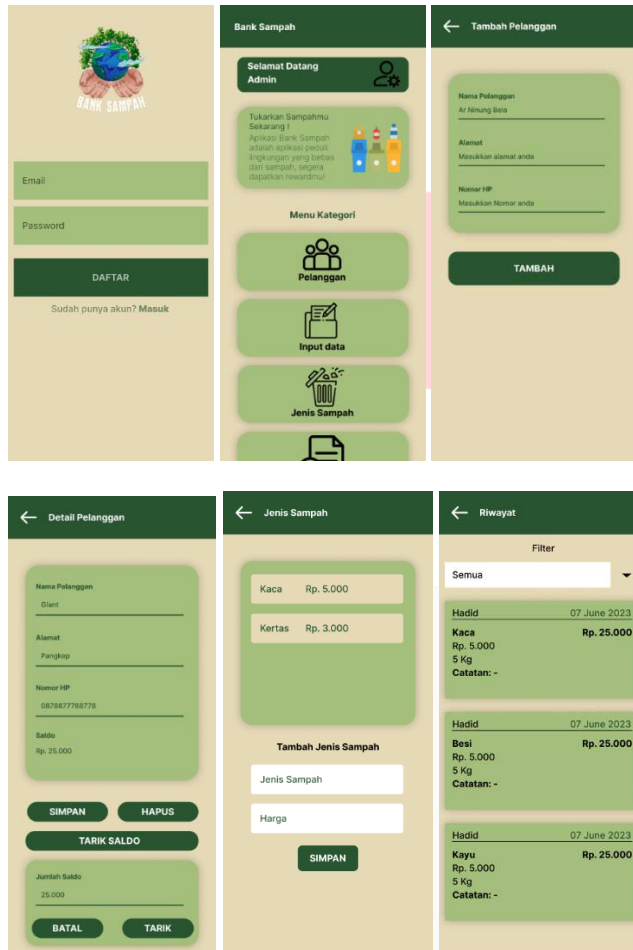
BANK SAMPAH

Email

Password

DAFTAR

Sudah punya akun? Masuk

Bank Sampah

Selamat Datang Admin

Tukarkan Sampahmu Sekarang ! Aplikasi Bank Sampah adalah aplikasi peduli lingkungan yang bebas dari sampah, segera dapatkan rewardmu!

Menu Kategori

Pelanggan

Input data

Jenis Sampah

Tambah Pelanggan

Nama Pelanggan
Ar Ninung Bela

Alamat
Masukkan alamat anda

Nomor HP
Masukkan Nomor anda

TAMBAH

Detail Pelanggan

Nama Pelanggan
Giant

Alamat
Pangkep

Nomor HP
0878877768778

Saldo
Rp. 25.000

SIMPAN

HAPUS

TARIK SALDO

Jumlah Saldo
25.000

BATAL

TARIK

Jenis Sampah

| Kaca | Rp. 5.000 |
|---|---|
| Kertas | Rp. 3.000 |

Tambah Jenis Sampah

Jenis Sampah

Harga

SIMPAN

Riwayat

Filter

Semua

Hadid 07 June 2023
Kaca Rp. 25.000
Rp. 5.000
5 Kg
Catatan: -

Hadid 07 June 2023
Besi Rp. 25.000
Rp. 5.000
5 Kg
Catatan: -

Hadid 07 June 2023
Kayu Rp. 25.000
Rp. 5.000
5 Kg
Catatan: -